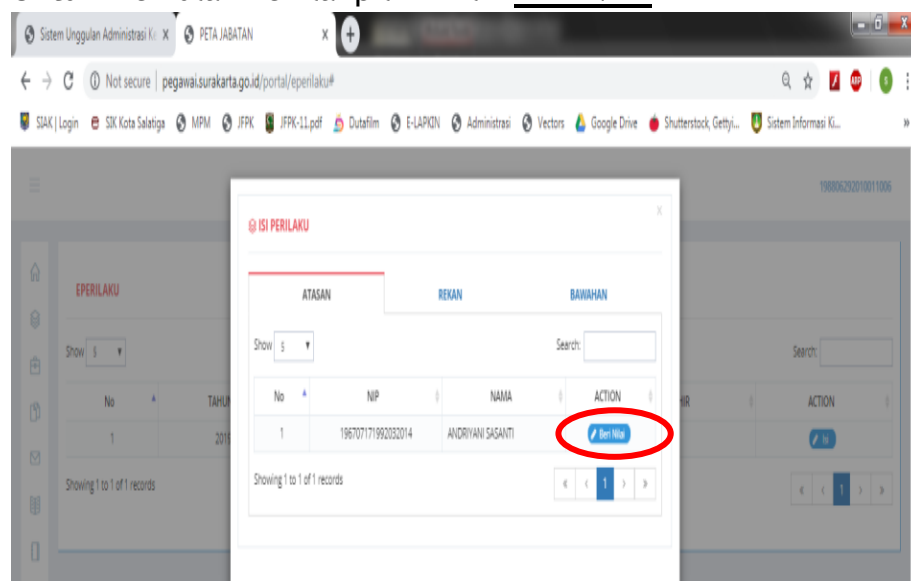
Sistem Unggulan Administrasi Ke ×
PETA JABATAN ×

Not secure | pegawai.surakarta.go.id/portal/eperilaku#

SIAK | Login SIK Kota Salatiga MPM JFPK JFPK-11.pdf Dutafilm E-LAPKIN Administrasi Vectors Google Drive Shutterstock, Getty... Sistem Informasi Ki...

198806292010011006

EPERILAKU

Show 5

Search:

No TAHUN

1 201

Showing 1 to 1 of 1 records

ACTION

Isi

1

ISI PERILAKU

ATASAN REKAN BAWAHAN

Show 5

Search:

| No | NIP | NAMA | ACTION |
|---|---|---|---|
| 1 | 196707171992032014 | ANDRIYANI SASANTI | Beri Nilai |

Showing 1 to 1 of 1 records

« ‹ 1 › »